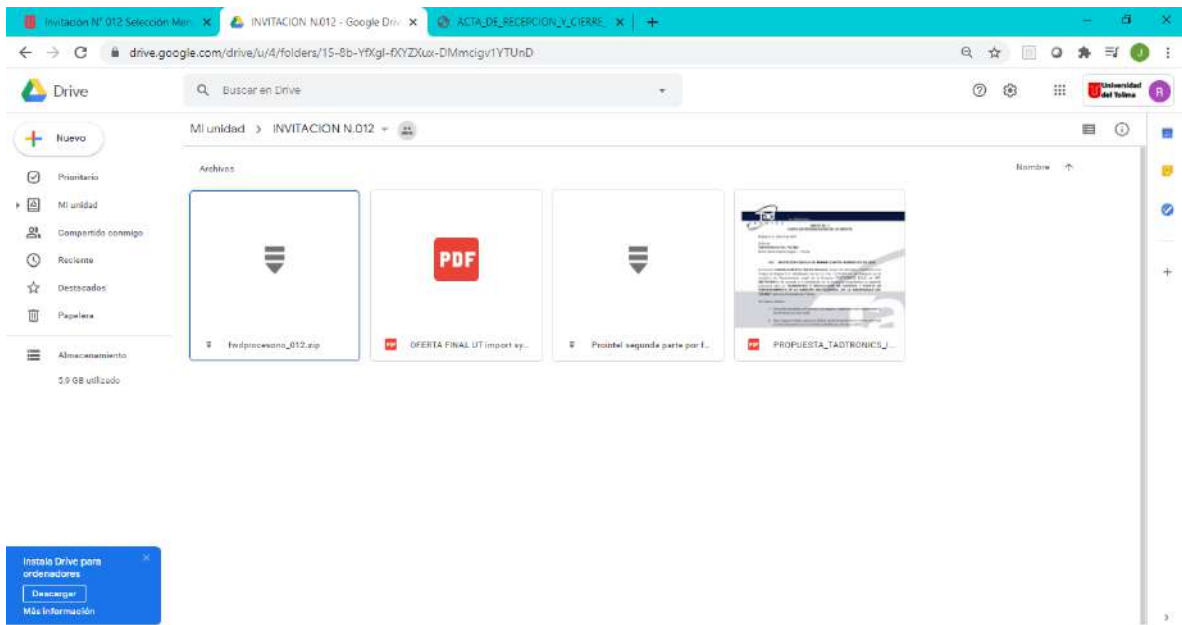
Invitación N° 012 Selección Men
INVITACION N.012 - Google Driv
ACTA_DE_RECEPCION_Y_CIERRE_
drive.google.com/drive/u/4/folders/15-8b-YfXgl-fXYZXux-DMmcigv1YTUnD

Drive
Buscar en Drive
Universidad del Tolima

Nuevo
Prioritario
Mi unidad
Compartido conmigo
Reciente
Destacados
Papelera
Almacenamiento
5,9 GB utilizado

Mi unidad > INVITACION N.012

Archivos
Nombre

fwdprocesono_012.zip
PDF
OFERTA FINAL UT import sy...
Prointel segunda parte por f...
PROPUESTA_TADTRONICS_I...

Instala Drive para ordenadores
Descargar
Más información